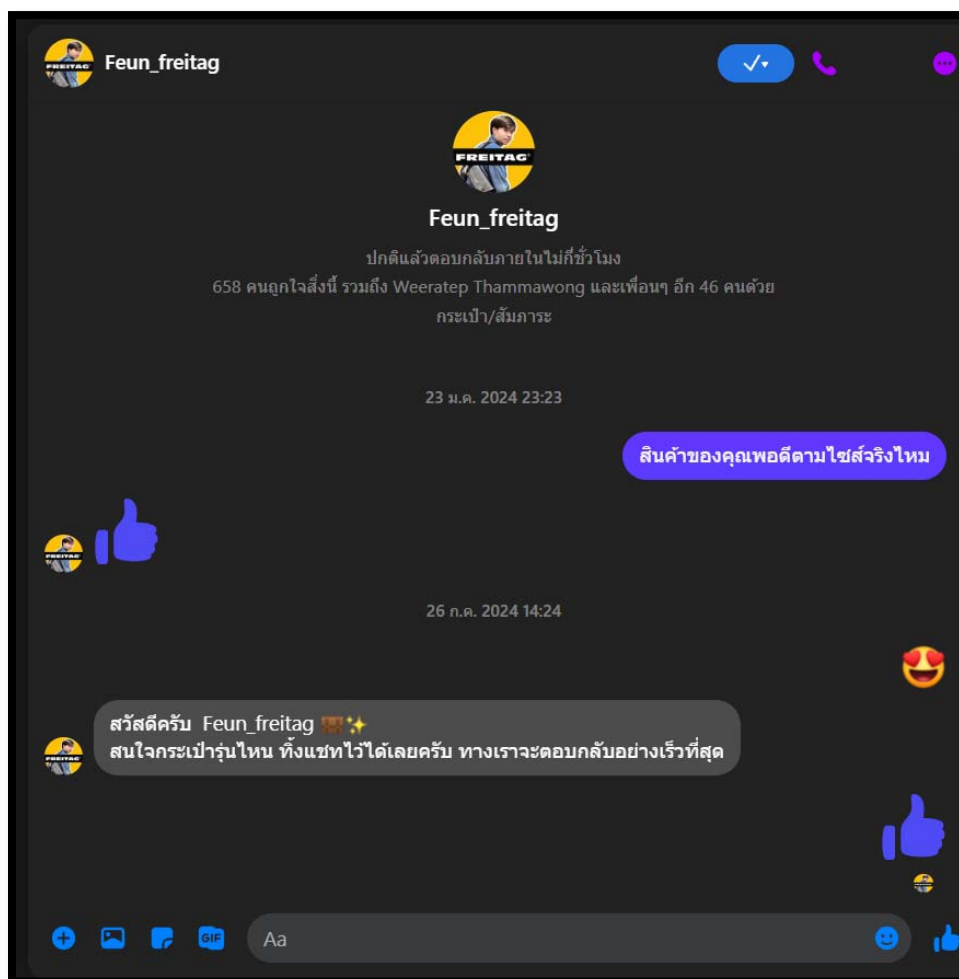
FREITAG

Feun_freitag

FREITAG

Feun_freitag

ปกติแล้วตอบกลับภายในไม่กี่ชั่วโมง
658 คนถูกใจสิ่งนี้ รวมถึง Weeratep Thammawong และเพื่อนๆ อีก 46 คนด้วย
กระเป๋า/สัมภาระ

23 ม.ค. 2024 23:23

สินค้าของคุณพอดีตามไซส์จริงไหม

26 ก.ค. 2024 14:24

สวัสดีครับ Feun_freitag 💼✨
สนใจกระเป๋ารุ่นไหน ทิ้งแชทไว้ได้เลยครับ ทางเราจะตอบกลับอย่างเร็วที่สุด

GIF

Aa